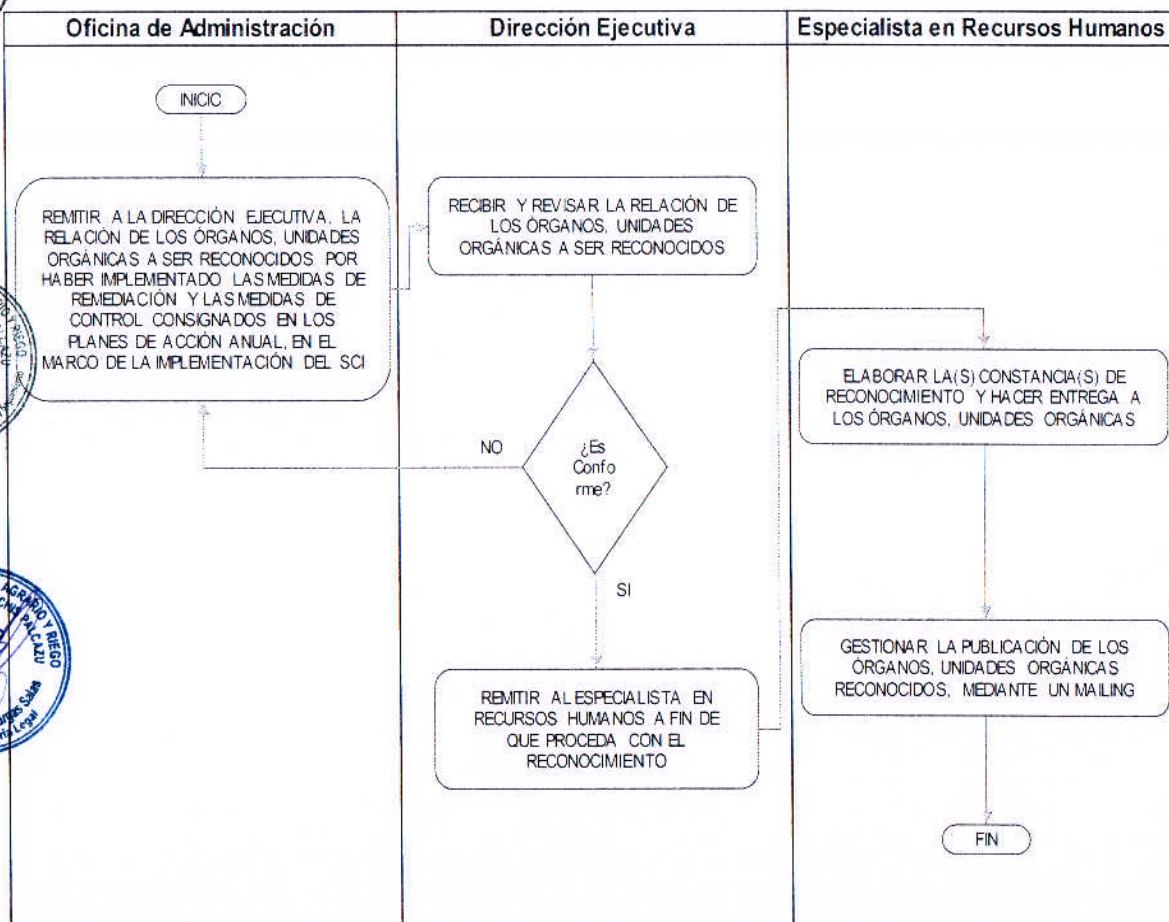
| Oficina de Administración | Dirección Ejecutiva | Especialista en Recursos Humanos |
|---|---|---|

INICIC

REMITIR A LA DIRECCIÓN EJECUTIVA, LA RELACIÓN DE LOS ÓRGANOS, UNIDADES ORGÁNICAS A SER RECONOCIDOS POR HABER IMPLEMENTADO LAS MEDIDAS DE REMEDIACIÓN Y LAS MEDIDAS DE CONTROL CONSIGNADOS EN LOS PLANES DE ACCIÓN ANUAL, EN EL MARCO DE LA IMPLEMENTACIÓN DEL SCI

RECIBIR Y REVISAR LA RELACIÓN DE LOS ÓRGANOS, UNIDADES ORGÁNICAS A SER RECONOCIDOS

¿Es Conforme?

NO

SI

REMITIR AL ESPECIALISTA EN RECURSOS HUMANOS A FIN DE QUE PROCEDA CON EL RECONOCIMIENTO

ELABORAR LA(S) CONSTANCIA(S) DE RECONOCIMIENTO Y HACER ENTREGA A LOS ÓRGANOS, UNIDADES ORGÁNICAS

GESTIONAR LA PUBLICACIÓN DE LOS ÓRGANOS, UNIDADES ORGÁNICAS RECONOCIDOS, MEDIANTE UN MAILING

FIN

AGRARIO Y RIEGO PALCAZU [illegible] Legal